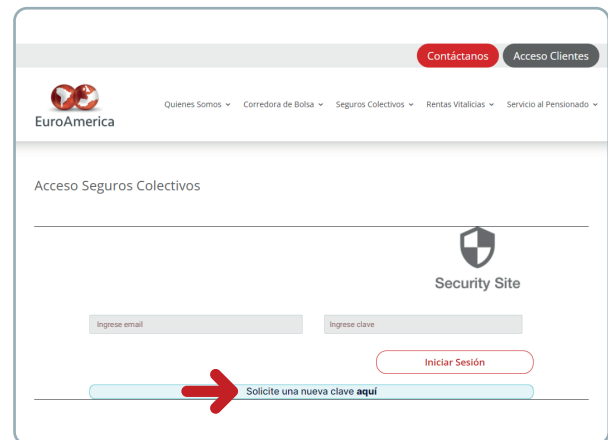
Contáctanos Acceso Clientes

EuroAmerica

Quienes Somos Corredora de Bolsa Seguros Colectivos Rentas Vitalicias Servicio al Pensionado

Acceso Seguros Colectivos

Security Site

Ingrese email

Ingrese clave

Iniciar Sesión

Solicite una nueva clave **aquí**